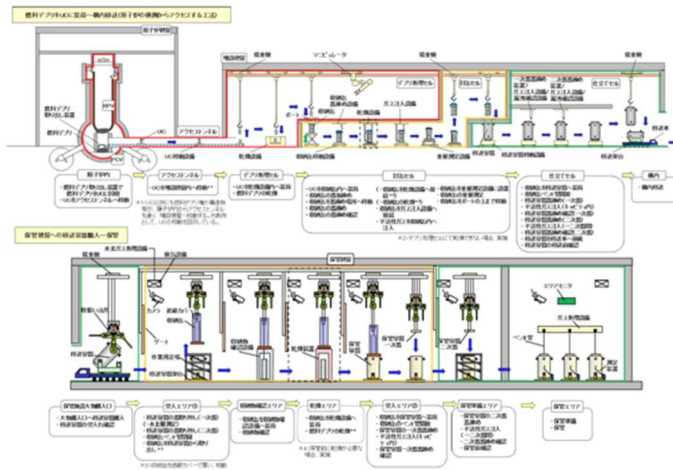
燃料デブリのUC収納～構内移送（原子炉の側面からアクセスする工法）

原子炉建屋

燃料デブリ取り出し装置

燃料デブリ

RPV

PCV

UC

アクセストンネル

UC移動設備

乾燥設備

構造物

マスターシーター

デブリ取扱セル

収納缶

ガス置換

移送容器

原子炉内

アクセストンネル

デブリ取扱セル

封缶セル

仕立てセル

構内

保管建屋への移送容器搬入～保管

保管建屋

水素ガス検知器

移送容器

作業用足場

乾燥装置

保管容器

エリアモニタ

ガス移動設備

ベンチ

保管容器搬入口

受入エリア

収納缶移動エリア

乾燥エリア

受入エリア

保管容器搬出エリア

保管エリア